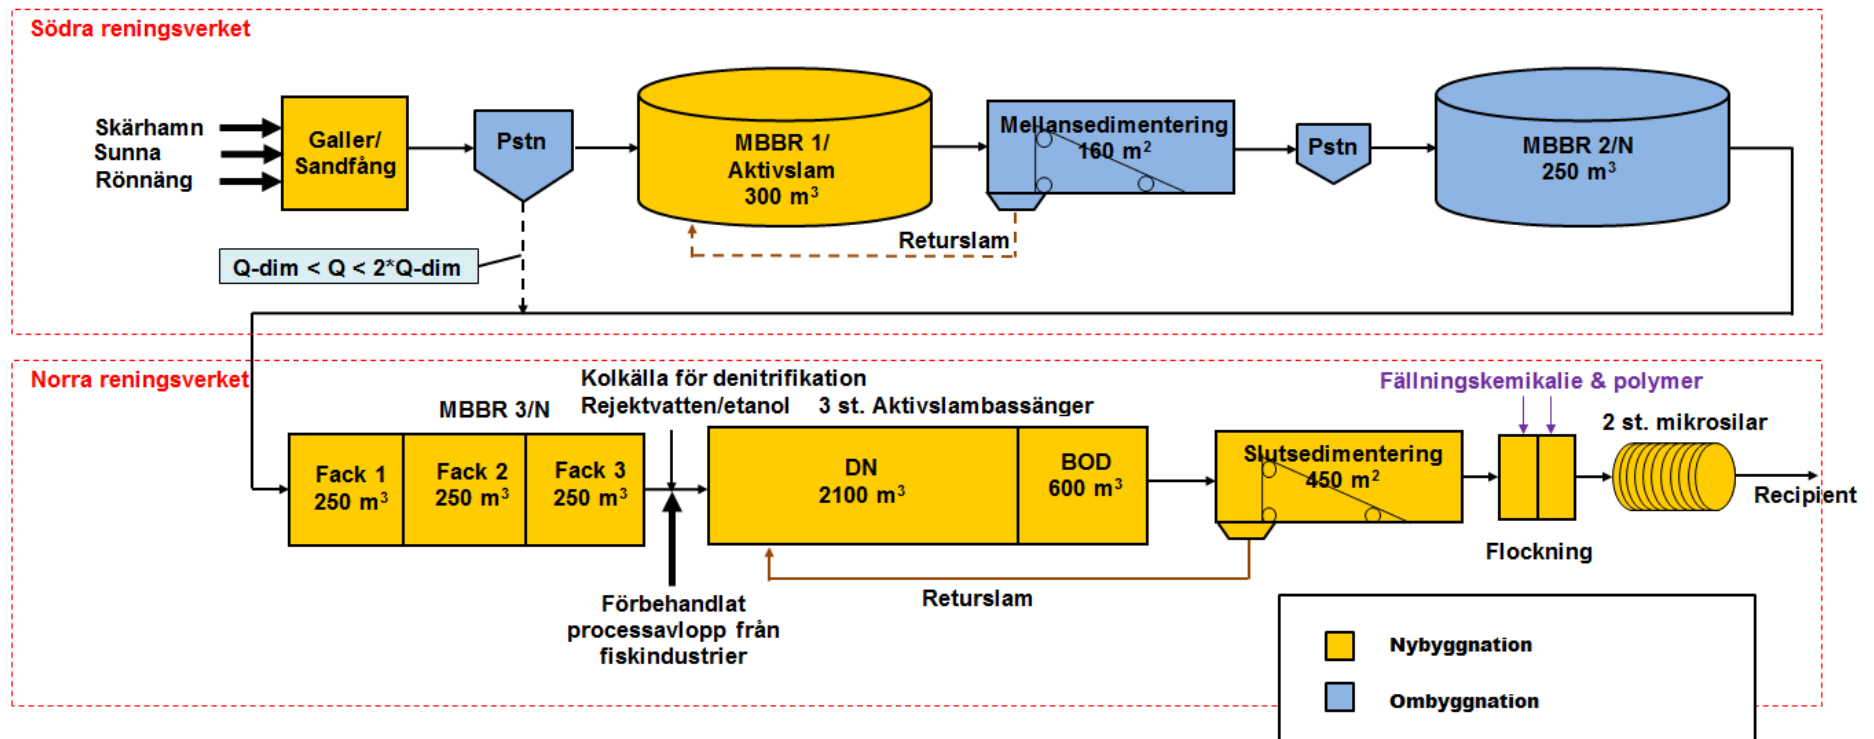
Södra reningsverket

Skärhamn
Sunna
Rönnäng

Galler/
Sandfång

Pstn

MBBR 1/
Aktivslam
300 m$^3$

Mellansedimentering
160 m$^2$

Pstn

MBBR 2/N
250 m$^3$

Returslam

Q-dim < Q < 2*Q-dim

Norra reningsverket

MBBR 3/N

Kolkälla för denitrifikation
Rejektvatten/etanol

3 st. Aktivslambassänger

Fällningskemikalie & polymer

2 st. mikrosilar

Fack 1
250 m$^3$

Fack 2
250 m$^3$

Fack 3
250 m$^3$

DN
2100 m$^3$

BOD
600 m$^3$

Slutsedimentering
450 m$^2$

Recipient

Flockning

Returslam

Förbehandlat
processavlopp från
fiskindustrier

Nybyggnation

Ombyggnation